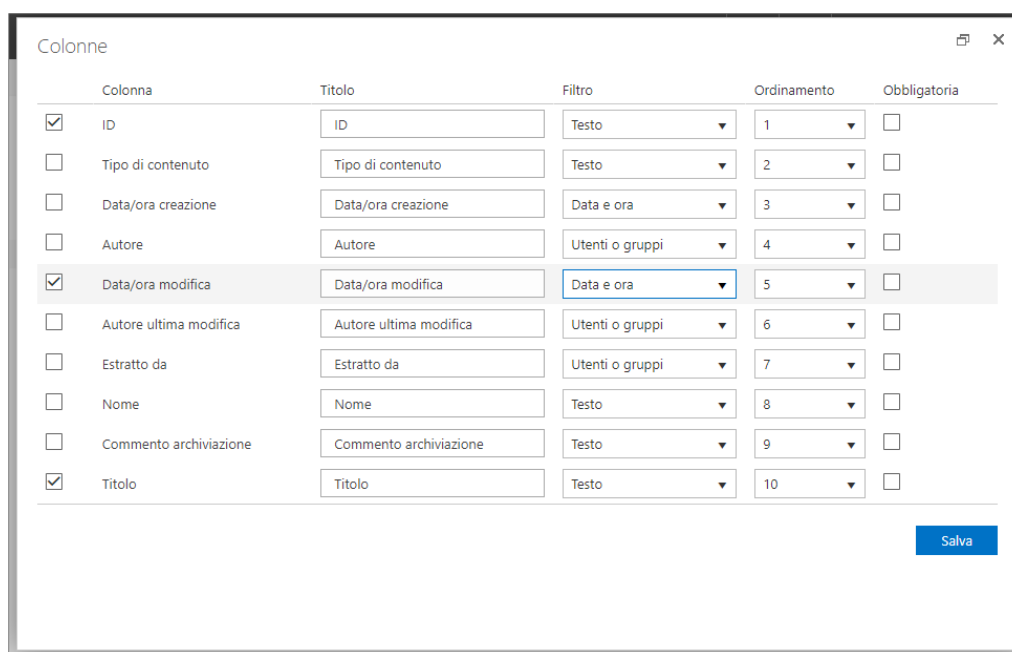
Colonne

| | Colonna | Titolo | Filtro | Ordinamento | Obbligatoria |
|---|---|---|---|---|---|
| ☑ | ID | ID | Testo | 1 | ☐ |
| ☐ | Tipo di contenuto | Tipo di contenuto | Testo | 2 | ☐ |
| ☐ | Data/ora creazione | Data/ora creazione | Data e ora | 3 | ☐ |
| ☐ | Autore | Autore | Utenti o gruppi | 4 | ☐ |
| ☑ | Data/ora modifica | Data/ora modifica | Data e ora | 5 | ☐ |
| ☐ | Autore ultima modifica | Autore ultima modifica | Utenti o gruppi | 6 | ☐ |
| ☐ | Estratto da | Estratto da | Utenti o gruppi | 7 | ☐ |
| ☐ | Nome | Nome | Testo | 8 | ☐ |
| ☐ | Commento archiviazione | Commento archiviazione | Testo | 9 | ☐ |
| ☑ | Titolo | Titolo | Testo | 10 | ☐ |

Salva